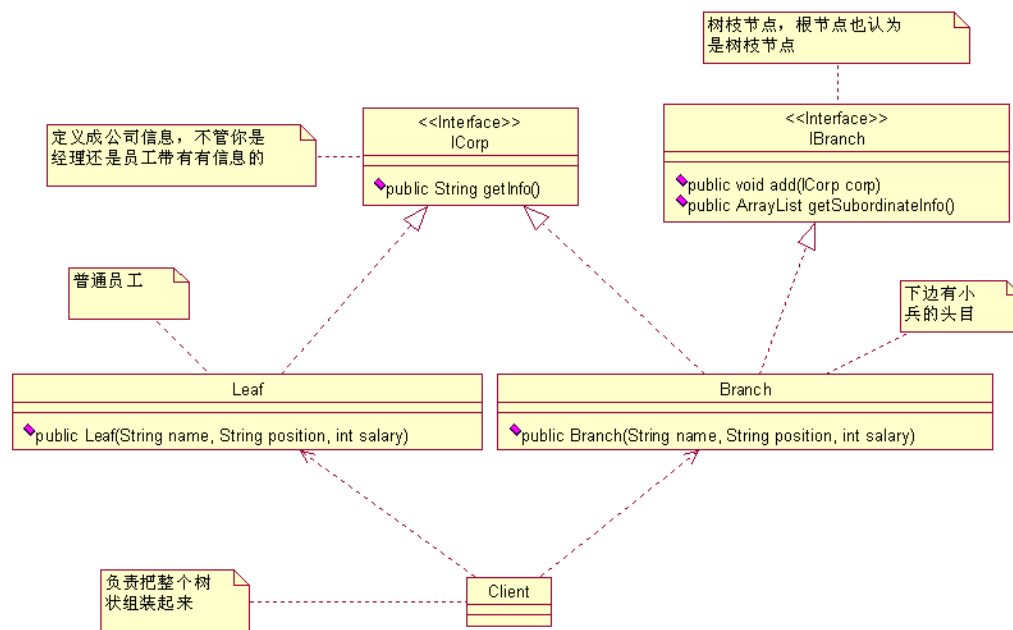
树枝节点，根节点也认为是树枝节点

定义成公司信息，不管你是经理还是员工带有有信息的

<<Interface>>
ICorp

public String getInfo()

<<Interface>>
IBranch

public void add(ICorp corp)
public ArrayList getSubordinateInfo()

普通员工

下边有小兵的头目

Leaf

public Leaf(String name, String position, int salary)

Branch

public Branch(String name, String position, int salary)

负责把整个树状组装起来

Client